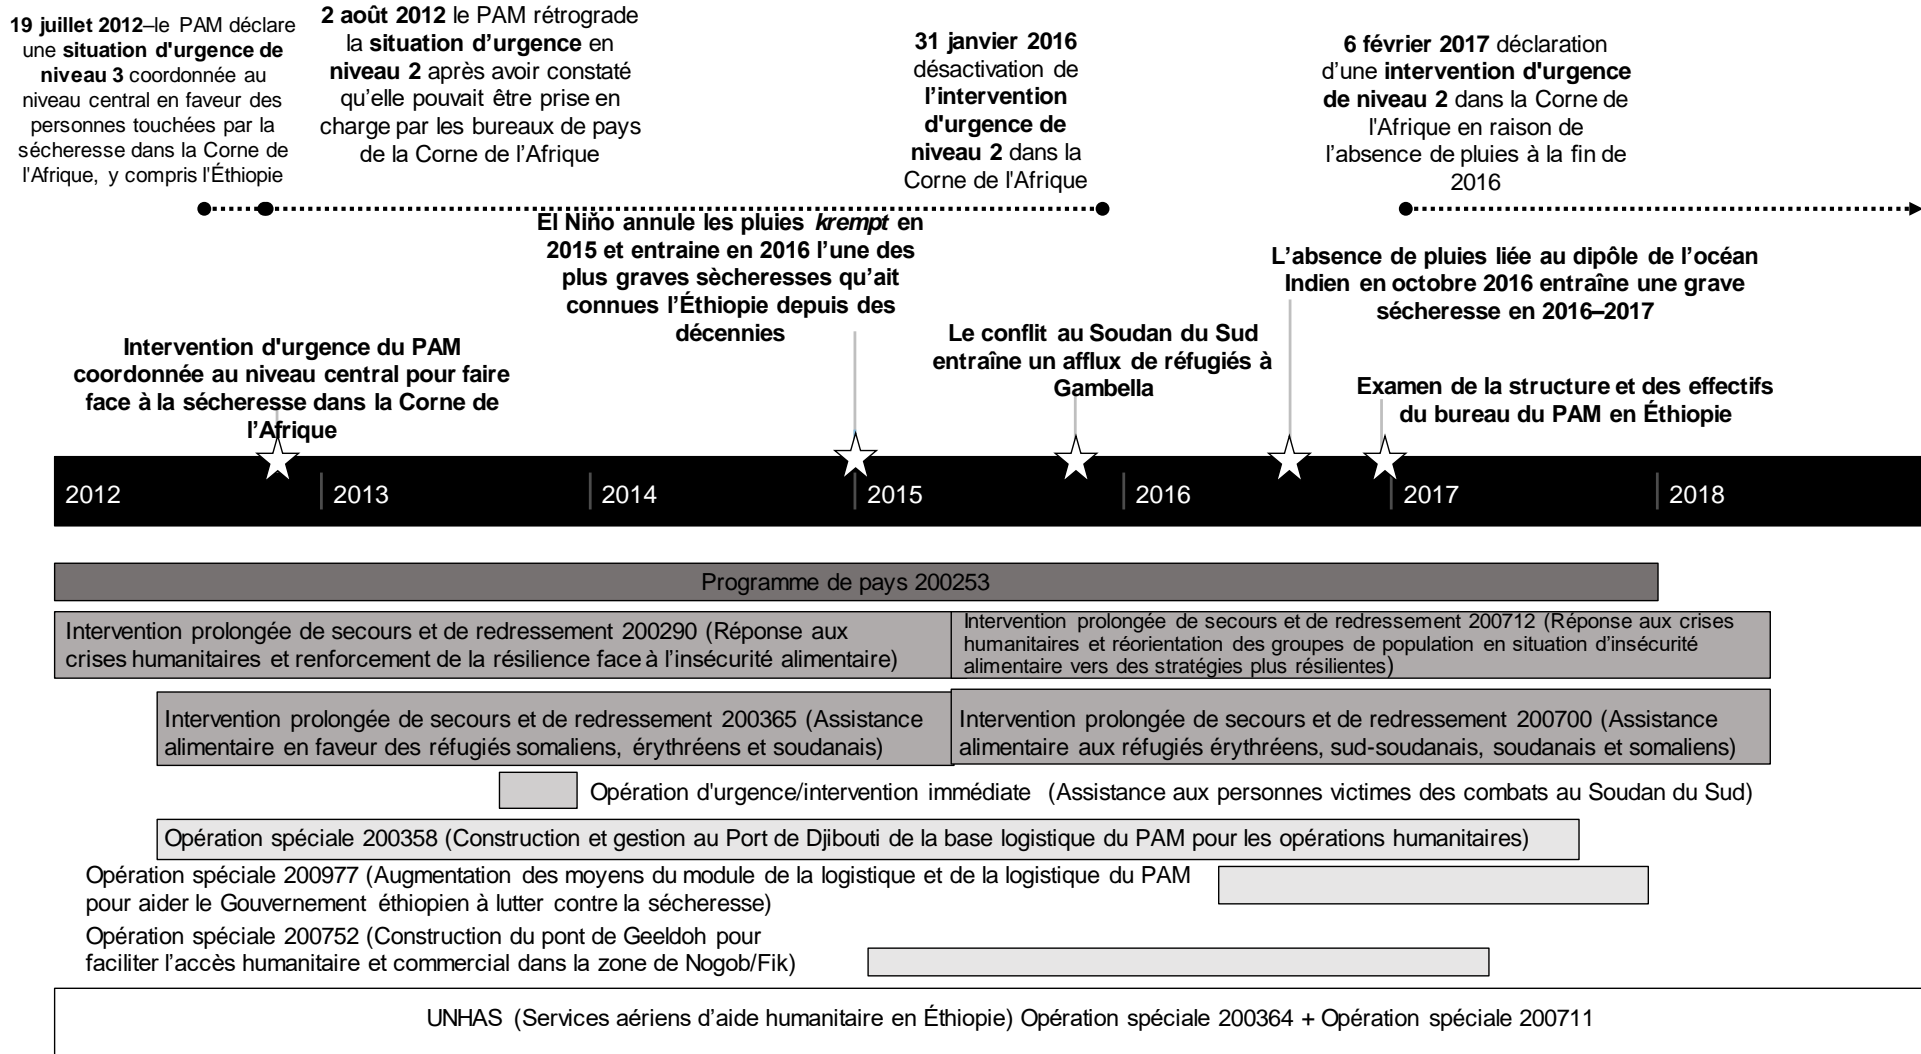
**19 juillet 2012**–le PAM déclare une **situation d'urgence de niveau 3** coordonnée au niveau central en faveur des personnes touchées par la sécheresse dans la Corne de l'Afrique, y compris l'Éthiopie

**2 août 2012** le PAM rétrograde la **situation d'urgence** en **niveau 2** après avoir constaté qu'elle pouvait être prise en charge par les bureaux de pays de la Corne de l'Afrique

**31 janvier 2016** désactivation de **l'intervention d'urgence de niveau 2** dans la Corne de l'Afrique

**6 février 2017** déclaration d'une **intervention d'urgence de niveau 2** dans la Corne de l'Afrique en raison de l'absence de pluies à la fin de 2016

**El Niño annule les pluies *krempt* en 2015 et entraine en 2016 l'une des plus graves sècheresses qu'ait connues l'Éthiopie depuis des décennies**

**L'absence de pluies liée au dipôle de l'océan Indien en octobre 2016 entraîne une grave sécheresse en 2016–2017**

**Intervention d'urgence du PAM coordonnée au niveau central pour faire face à la sécheresse dans la Corne de l'Afrique**

**Le conflit au Soudan du Sud entraîne un afflux de réfugiés à Gambella**

**Examen de la structure et des effectifs du bureau du PAM en Éthiopie**

2012 | 2013 | 2014 | 2015 | 2016 | 2017 | 2018

Programme de pays 200253

Intervention prolongée de secours et de redressement 200290 (Réponse aux crises humanitaires et renforcement de la résilience face à l'insécurité alimentaire)

Intervention prolongée de secours et de redressement 200712 (Réponse aux crises humanitaires et réorientation des groupes de population en situation d'insécurité alimentaire vers des stratégies plus résilientes)

Intervention prolongée de secours et de redressement 200365 (Assistance alimentaire en faveur des réfugiés somaliens, érythréens et soudanais)

Intervention prolongée de secours et de redressement 200700 (Assistance alimentaire aux réfugiés érythréens, sud-soudanais, soudanais et somaliens)

Opération d'urgence/intervention immédiate (Assistance aux personnes victimes des combats au Soudan du Sud)

Opération spéciale 200358 (Construction et gestion au Port de Djibouti de la base logistique du PAM pour les opérations humanitaires)

Opération spéciale 200977 (Augmentation des moyens du module de la logistique et de la logistique du PAM pour aider le Gouvernement éthiopien à lutter contre la sécheresse)

Opération spéciale 200752 (Construction du pont de Geeldoh pour faciliter l'accès humanitaire et commercial dans la zone de Nogob/Fik)

UNHAS (Services aériens d'aide humanitaire en Éthiopie) Opération spéciale 200364 + Opération spéciale 200711